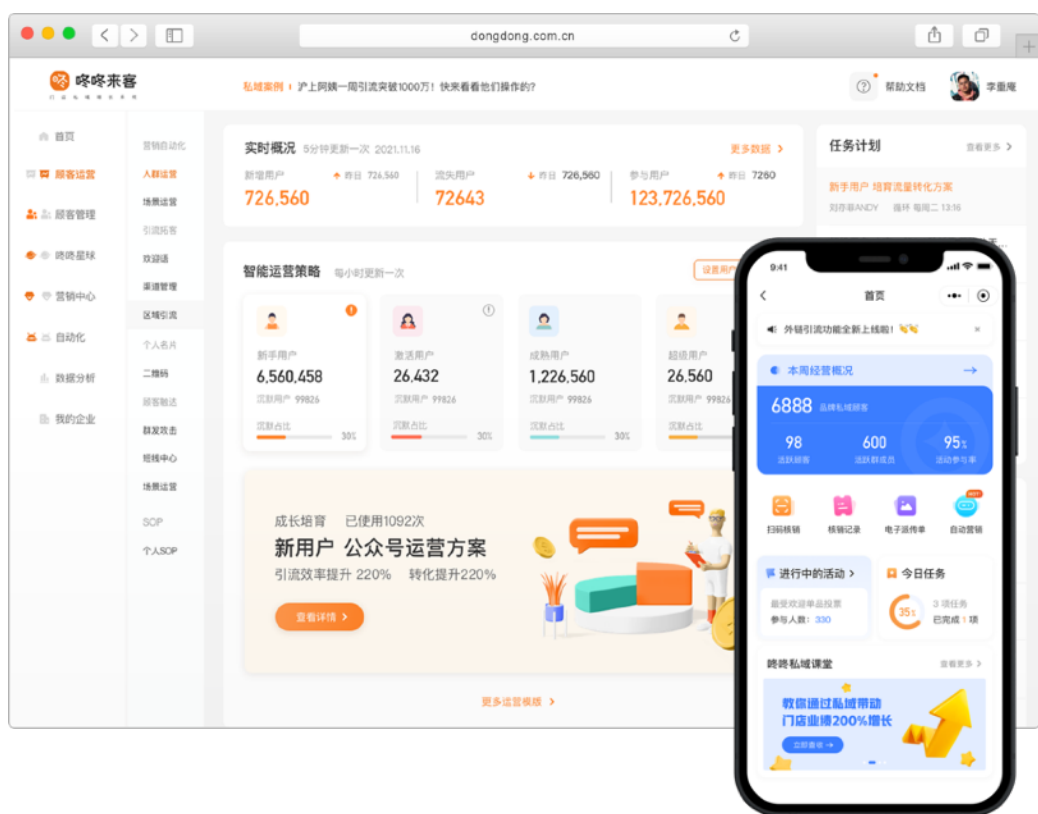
dongdong.com.cn

咚咚来客

私域案例 | 沪上阿姨一周引流突破1000万！快来看看他们操作的?

帮助文档 李垂庵

首页
顾客运营
顾客管理
咚咚星球
营销中心
自动化
数据分析
我的企业

营销自动化
人群运营
场景运营
引流拓客
欢迎语
渠道管理
区域引流
个人名片
二维码
顾客触达
群发攻击
短线中心
场景运营
SOP
个人SOP

实时概况 5分钟更新一次 2021.11.16 更多数据 >

新增用户 昨日 726,560
726,560

流失用户 昨日 726,560
72643

参与用户 昨日 7260
123,726,560

智能运营策略 每小时更新一次 设置用户

新手用户
6,560,458
沉默用户 99826
沉默占比 30%

激活用户
26,432
沉默用户 99826
沉默占比 30%

成熟用户
1,226,560
沉默用户 99826
沉默占比 30%

超级用户
26,560
沉默用户 99826
沉默占比

成长培育 已使用1092次
新用户 公众号运营方案
引流效率提升 220% 转化提升220%
查看详情 >

更多运营模版 >

任务计划 查看更多 >
新手用户 培育流量转化方案
刘亦菲ANDY 循环 每周二 13:16

9:41
首页
外链引流功能全新上线啦！
本周经营概况
6888 品牌私域顾客
98 活跃顾客
600 活跃群成员
95% 活动参与率
扫码核销
核销记录
电子宣传单
HOT
自动营销
进行中的活动 >
最受欢迎单品投票
参与人数：330
今日任务
35%
3 项任务
已完成：1项
咚咚私域课堂 查看更多 >
教你通过私域带动
门店业绩200%增长
立即查看 →